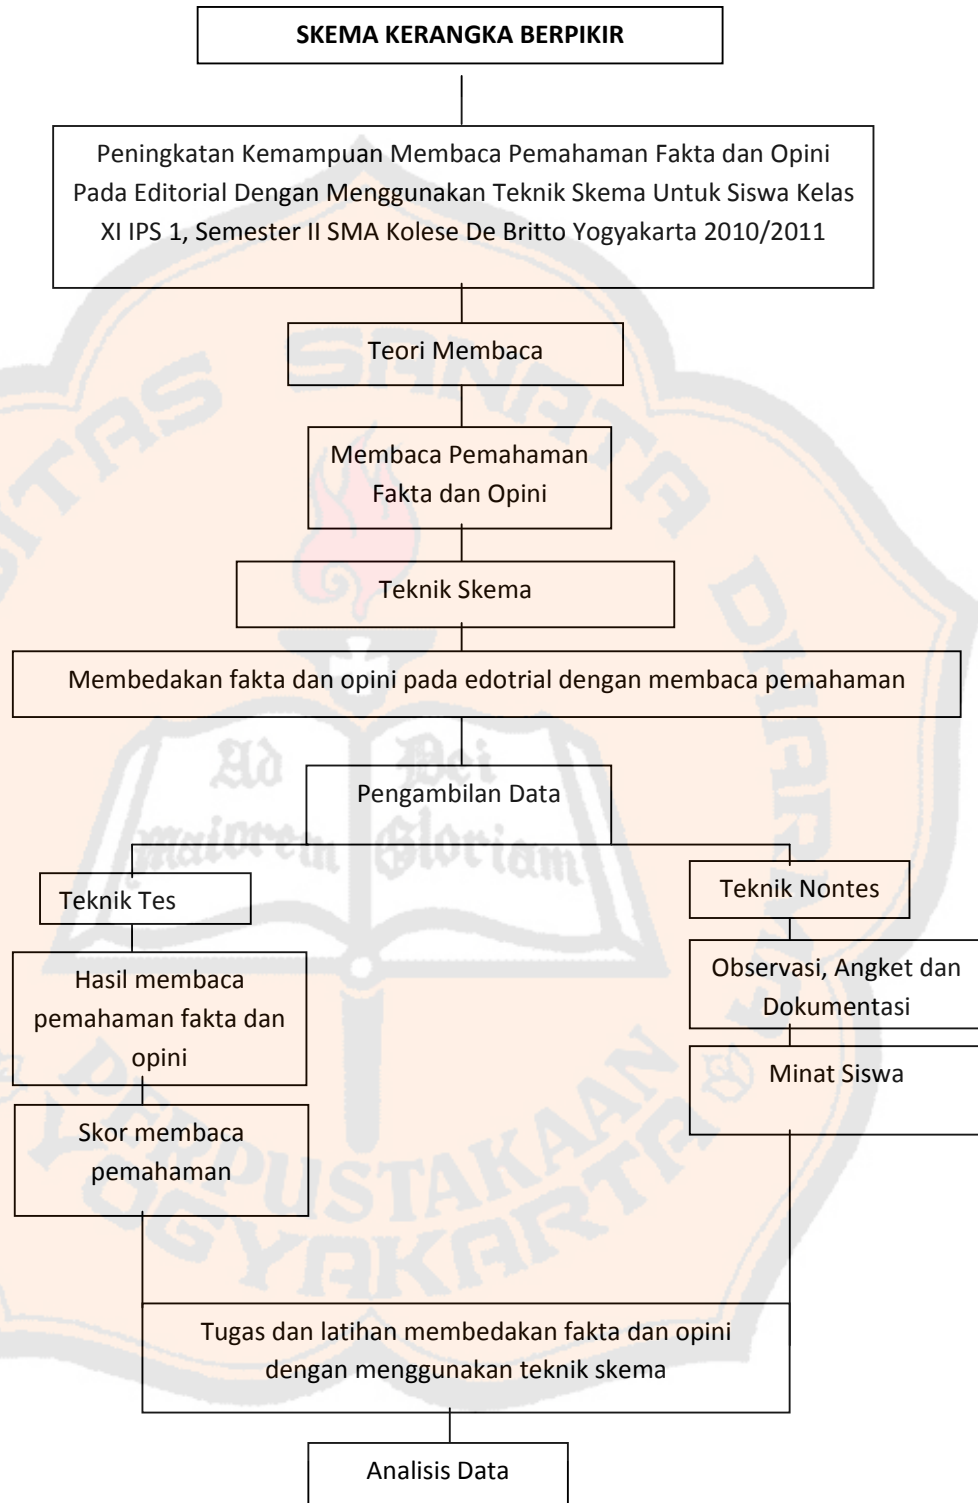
SKEMA KERANGKA BERPIKIR

Peningkatan Kemampuan Membaca Pemahaman Fakta dan Opini Pada Editorial Dengan Menggunakan Teknik Skema Untuk Siswa Kelas XI IPS 1, Semester II SMA Kolese De Britto Yogyakarta 2010/2011

Teori Membaca

Membaca Pemahaman Fakta dan Opini

Teknik Skema

Membedakan fakta dan opini pada edotrial dengan membaca pemahaman

Pengambilan Data

Teknik Tes

Hasil membaca pemahaman fakta dan opini

Skor membaca pemahaman

Teknik Nontes

Observasi, Angket dan Dokumentasi

Minat Siswa

Tugas dan latihan membedakan fakta dan opini dengan menggunakan teknik skema

Analisis Data